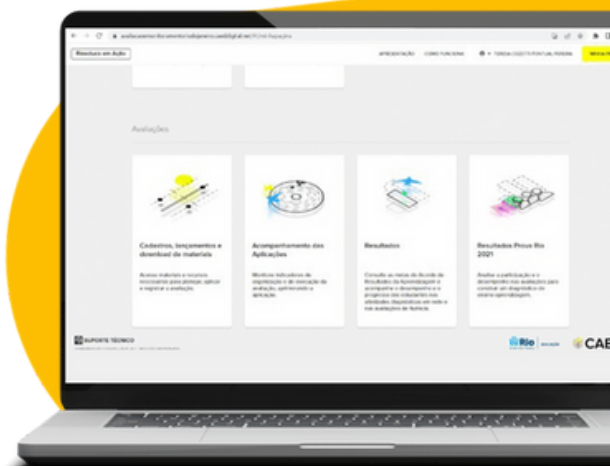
Recursos em Ação

APRESENTAÇÃO COMO FUNCIONA

Avaliações

Cadastros, lançamentos e download de materiais

Acompanhamento das Aplicações

Resultados

Resultados Prova Rio 2021

SUPORTE TÉCNICO

Rio

CAE